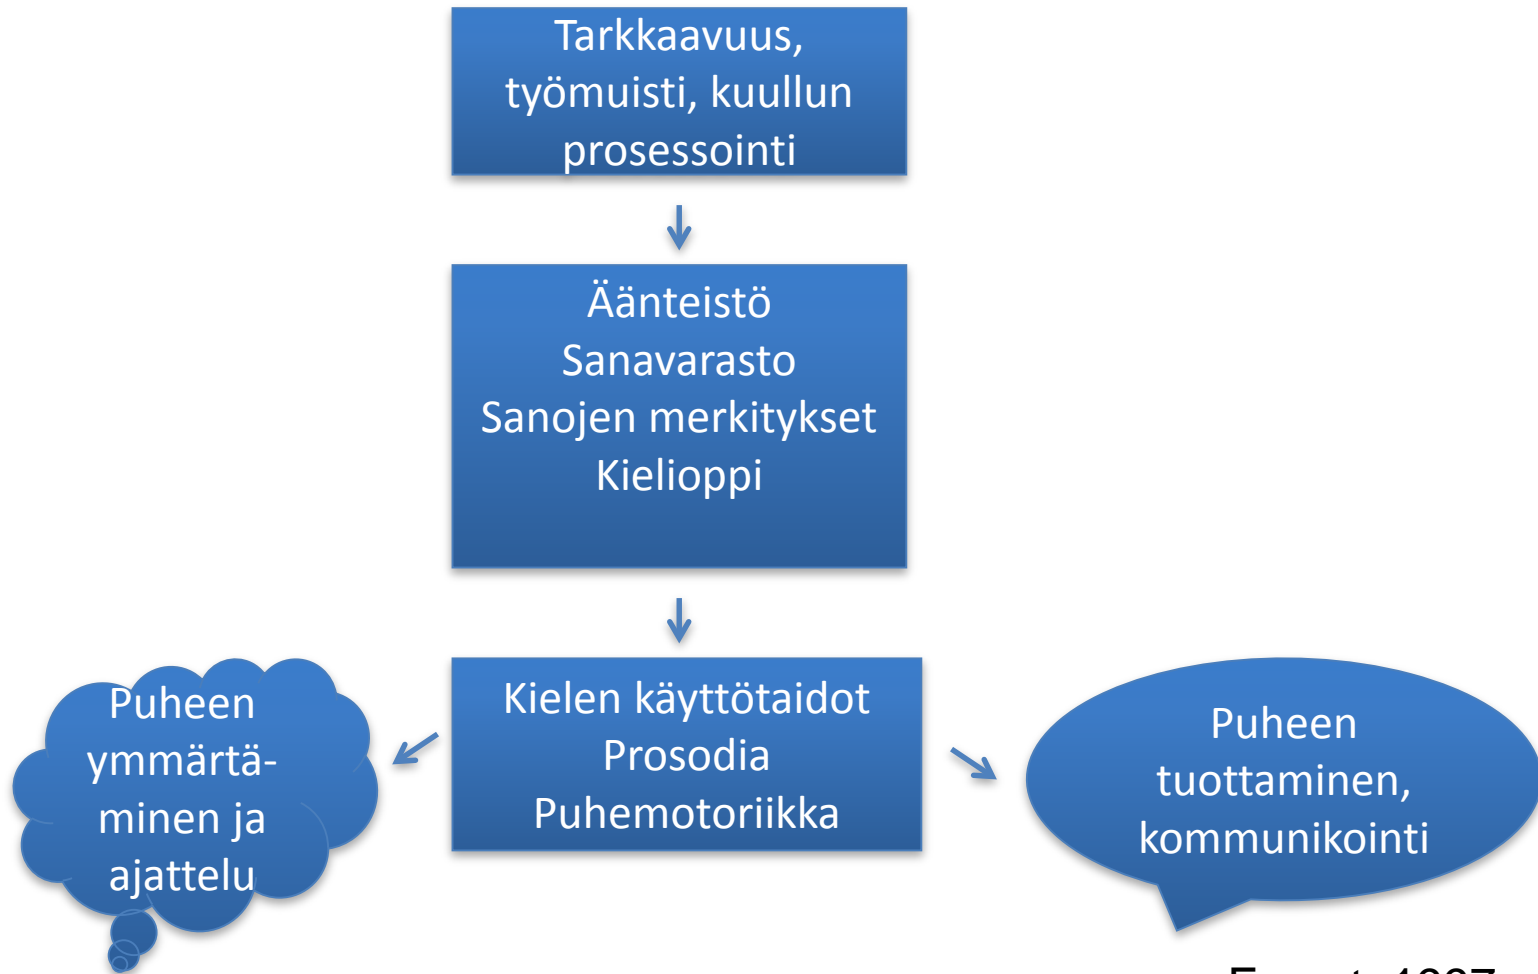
Tarkkaavuus, työmuisti, kuullun prosessointi

Äänteistö
Sanavarasto
Sanojen merkitykset
Kielioppi

Kielen käyttötaidot
Prosodia
Puhemotoriikka

Puheen ymmärtäminen ja ajattelu

Puheen tuottaminen, kommunikointi

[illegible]